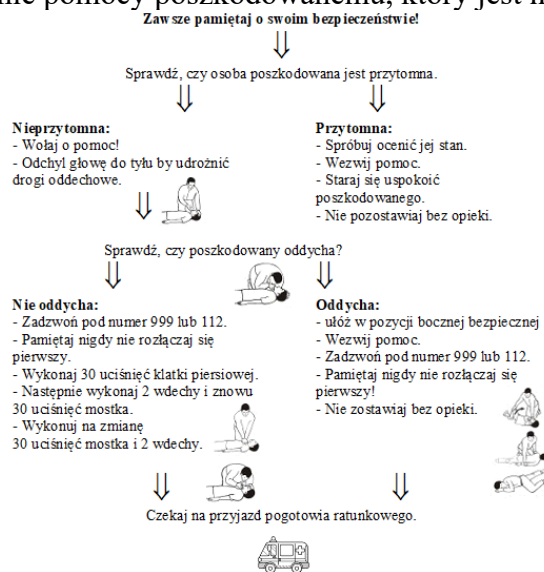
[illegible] pomocy poszkodowanemu, który jest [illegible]

Zawsze pamiętaj o swoim bezpieczeństwie!

Sprawdź, czy osoba poszkodowana jest przytomna.

Nieprzytomna:
- Wołaj o pomoc!
- Odchyl głowę do tyłu by udrożnić drogi oddechowe.

Przytomna:
- Spróbuj ocenić jej stan.
- Wezwij pomoc.
- Staraj się uspokoić poszkodowanego.
- Nie pozostawiaj bez opieki.

Sprawdź, czy poszkodowany oddycha?

Nie oddycha:
- Zadzwoń pod numer 999 lub 112.
- Pamiętaj nigdy nie rozłączaj się pierwszy.
- Wykonaj 30 uciśnięć klatki piersiowej.
- Następnie wykonaj 2 wdechy i znowu 30 uciśnięć mostka.
- Wykonuj na zmianę 30 uciśnięć mostka i 2 wdechy.

Oddycha:
- ułóż w pozycji bocznej bezpiecznej
- Wezwij pomoc.
- Zadzwoń pod numer 999 lub 112.
- Pamiętaj nigdy nie rozłączaj się pierwszy!
- Nie zostawiaj bez opieki.

Czekaj na przyjazd pogotowia ratunkowego.